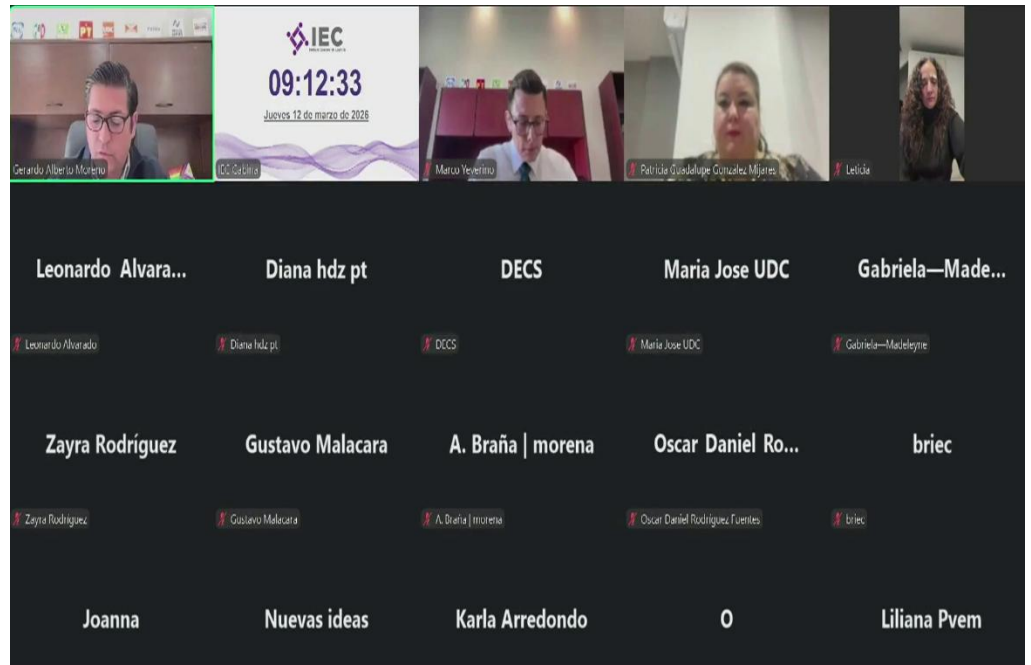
Gerardo Alberto Moreno

IEC

09:12:33

Jueves 12 de marzo de 2026

IEC Cabina

Marco Yeverino

Patricia Guadalupe Gonzalez Mijares

Leticia

Leonardo Alvara...

Leonardo Alvarado

Diana hdz pt

Diana hdz pt

DECS

DECS

Maria Jose UDC

Maria Jose UDC

Gabriela—Made...

Gabriela—Madeleyne

Zayra Rodríguez

Zayra Rodriguez

Gustavo Malacara

Gustavo Malacara

A. Braña | morena

A. Braña | morena

Oscar Daniel Ro...

Oscar Daniel Rodriguez Fuentes

briec

briec

Joanna

Nuevas ideas

Karla Arredondo

O

Liliana Pvem